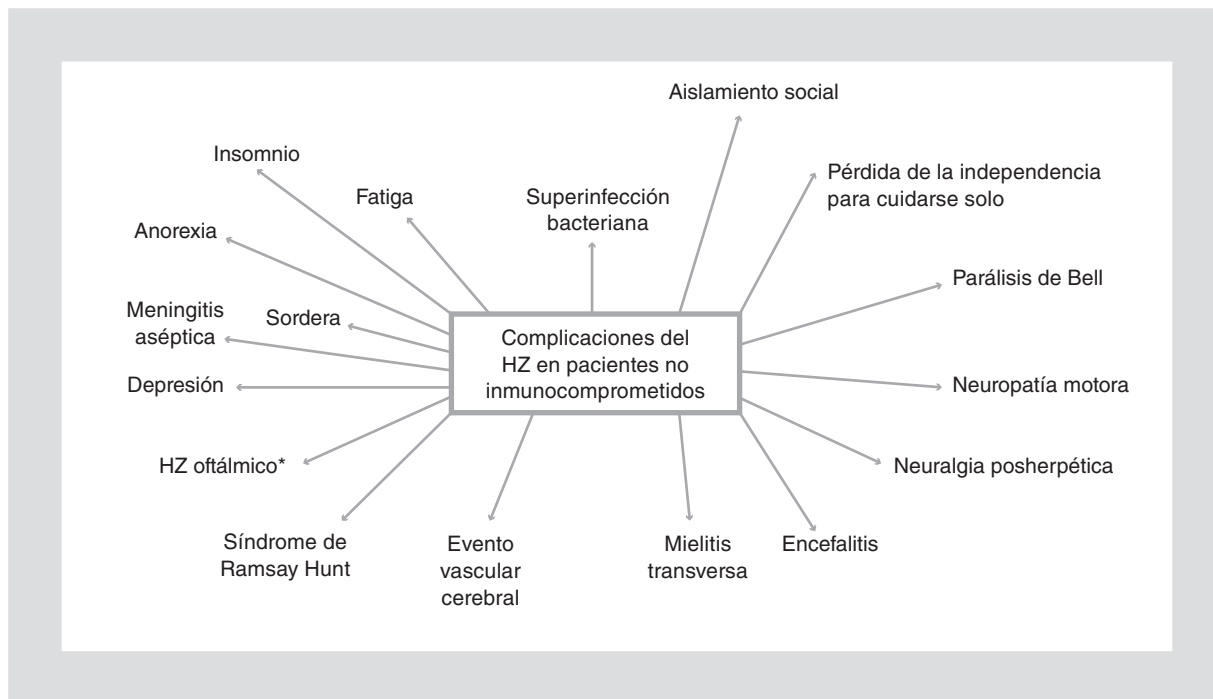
Complicaciones del HZ en pacientes no inmunocomprometidos

Aislamiento social

Insomnio

Fatiga

Superinfección bacteriana

Pérdida de la independencia para cuidarse solo

Anorexia

Parálisis de Bell

Meningitis aséptica

Sordera

Depresión

Neuropatía motora

HZ oftálmico*

Neuralgia posherpética

Síndrome de Ramsay Hunt

Evento vascular cerebral

Mielitis transversa

Encefalitis